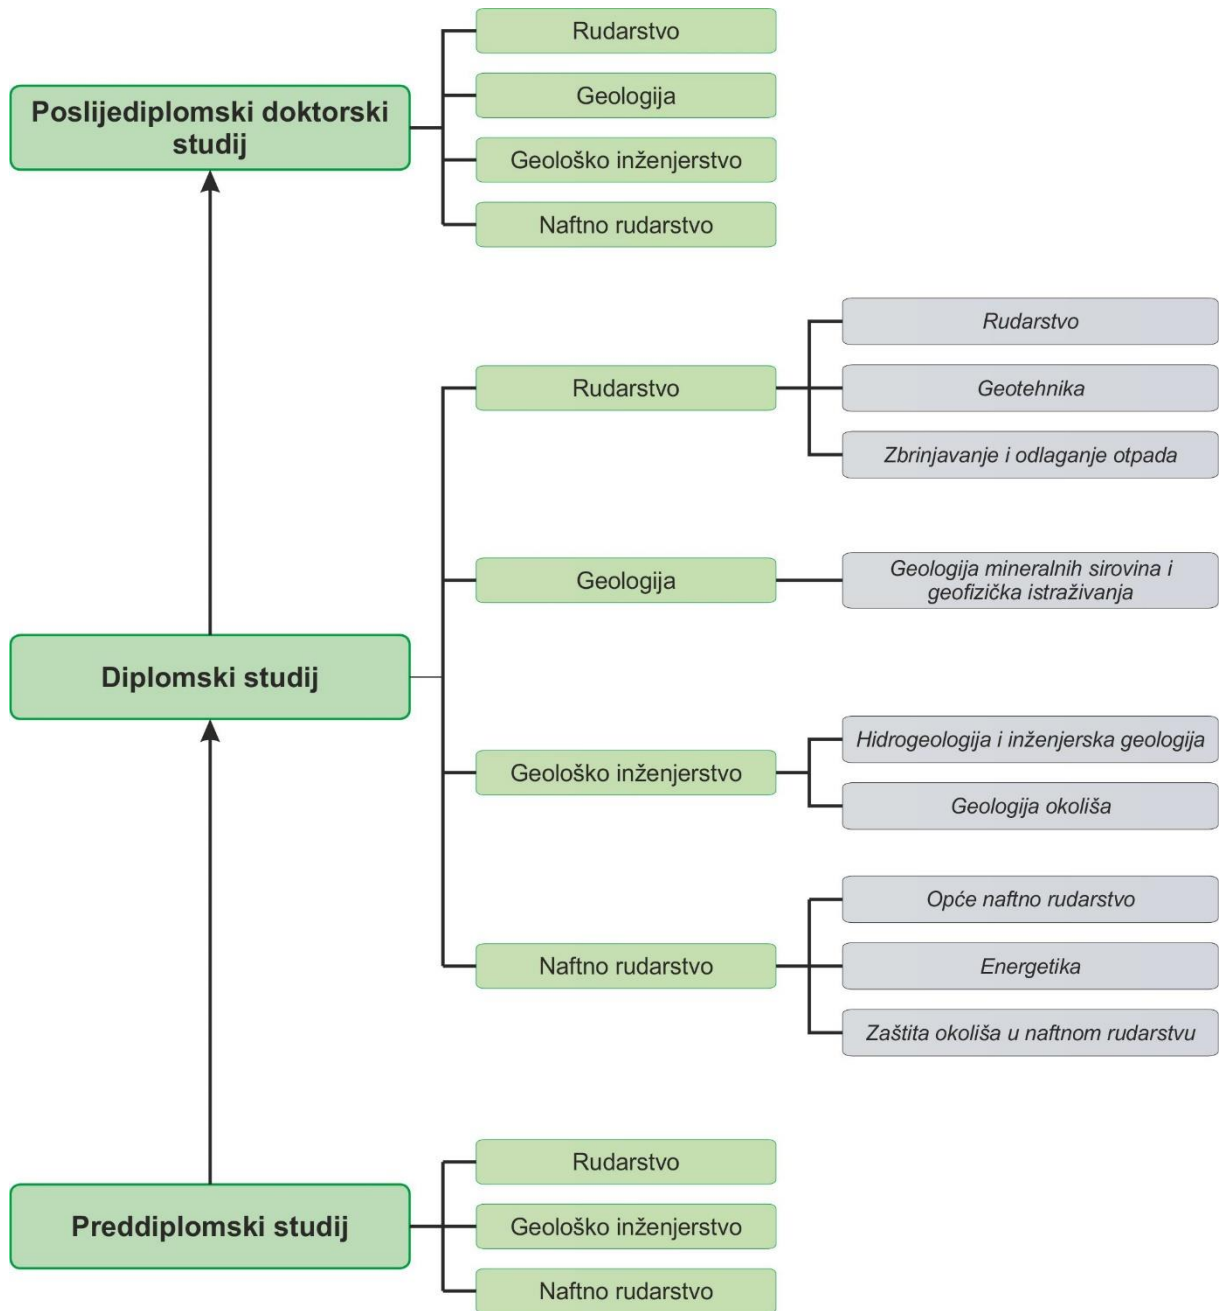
Poslijediplomski doktorski studij

Rudarstvo
Geologija
Geološko inženjerstvo
Naftno rudarstvo

Diplomski studij

Rudarstvo
Rudarstvo
Geotehnika
Zbrinjavanje i odlaganje otpada

Geologija
Geologija mineralnih sirovina i geofizička istraživanja

Geološko inženjerstvo
Hidrogeologija i inženjerska geologija
Geologija okoliša

Naftno rudarstvo
Opće naftno rudarstvo
Energetika
Zaštita okoliša u naftnom rudarstvu

Preddiplomski studij

Rudarstvo
Geološko inženjerstvo
Naftno rudarstvo